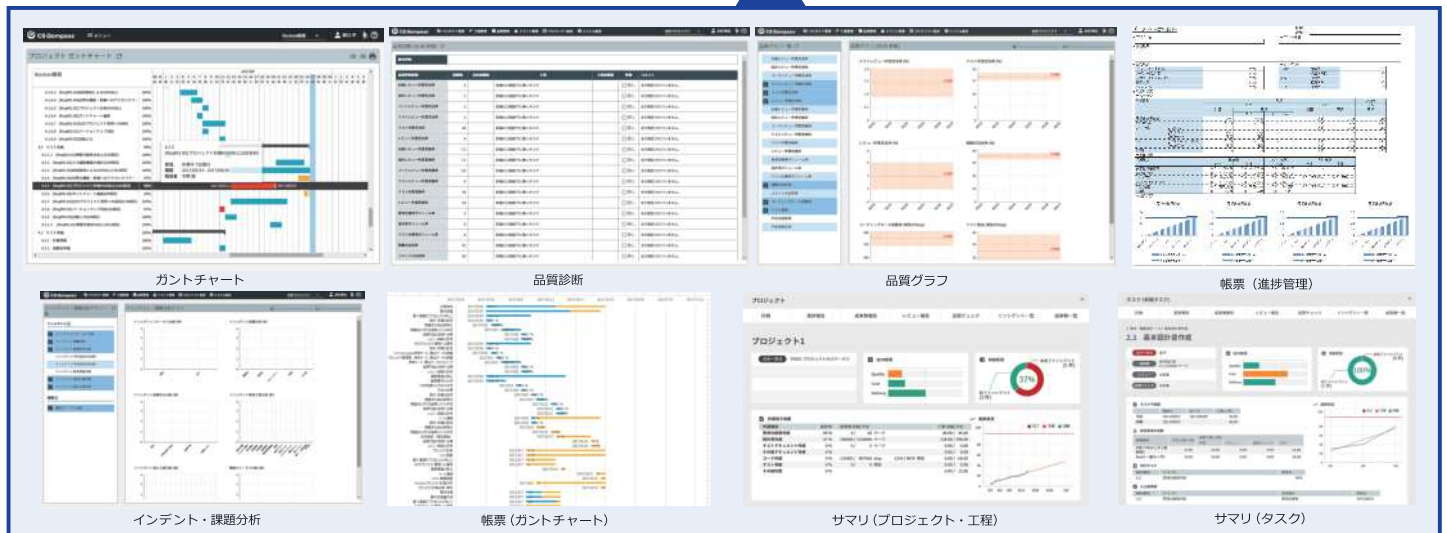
ガントチャート

品質診断

品質グラフ

帳票（進捗管理）

プロジェクト

プロジェクト1

37%

100%

2.3 基本設計書作成

インデント・課題分析

帳票（ガントチャート）

サマリ（プロジェクト・工程）

サマリ（タスク）